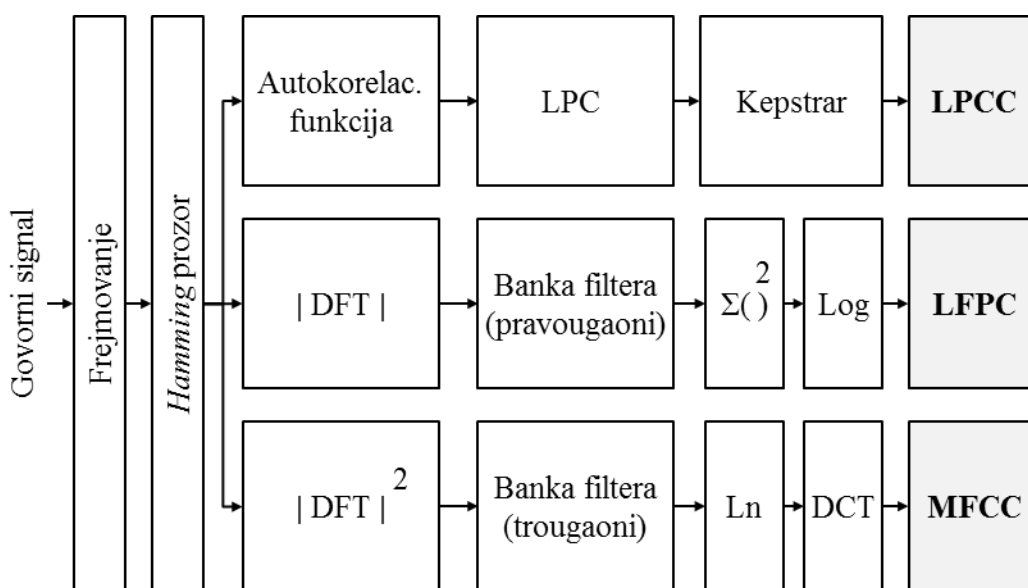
Govorni signal

Frejmovanje

*Hamming* prozor

Autokorelac. funkcija

LPC

Kepstrar

**LPCC**

| DFT |

Banka filtera (pravougaoni)

$\Sigma()^2$

Log

**LFPC**

$| DFT |^2$

Banka filtera (trougaoni)

Ln

DCT

**MFCC**